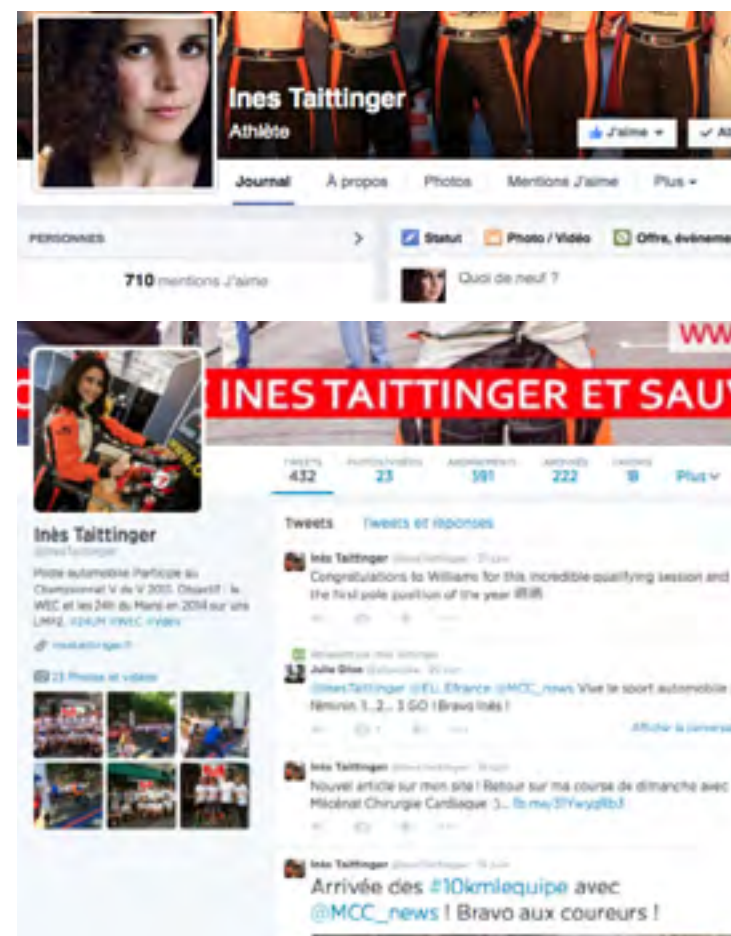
Ines Taittinger
Athlète
J'aime
Journal
À propos
Photos
Mentions J'aime
Plus
PERSONNES
710 mentions J'aime
Statut
Photo / Vidéo
Offre, événeme
Quoi de neuf ?

WW
INES TAITTINGER ET SAUV
TWEETS 432
PHOTOS/VIDÉOS 23
ABONNEMENTS 391
ABONNÉS 222
FAVORIS 18
Plus
Inès Taittinger
@InesTaittinger
Pilote automobile Participe au Championnat V de V 2013. Objectif : le WEC et les 24h du Mans en 2014 sur une LMP2. #24LM #WEC #VdeV
inestaittinger.fr
23 Photos et vidéos
Tweets
Tweets et réponses
Inès Taittinger @InesTaittinger · 21 juin
Congratulations to Williams for this incredible qualifying session and the first pole position of the year
Julie Gloo @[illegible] · 20 juin
@InesTaittinger @ELI_Efrance @MCC_news Vive le sport automobile féminin 1...2... 3 GO ! Bravo Inès !
Afficher la conversa
Inès Taittinger @InesTaittinger · 18 juin
Nouvel article sur mon site ! Retour sur ma course de dimanche avec Mécénat Chirurgie Cardiaque :)... fb.me/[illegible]
Inès Taittinger @InesTaittinger · 15 juin
Arrivée des #10kmlequipe avec @MCC_news ! Bravo aux coureurs !